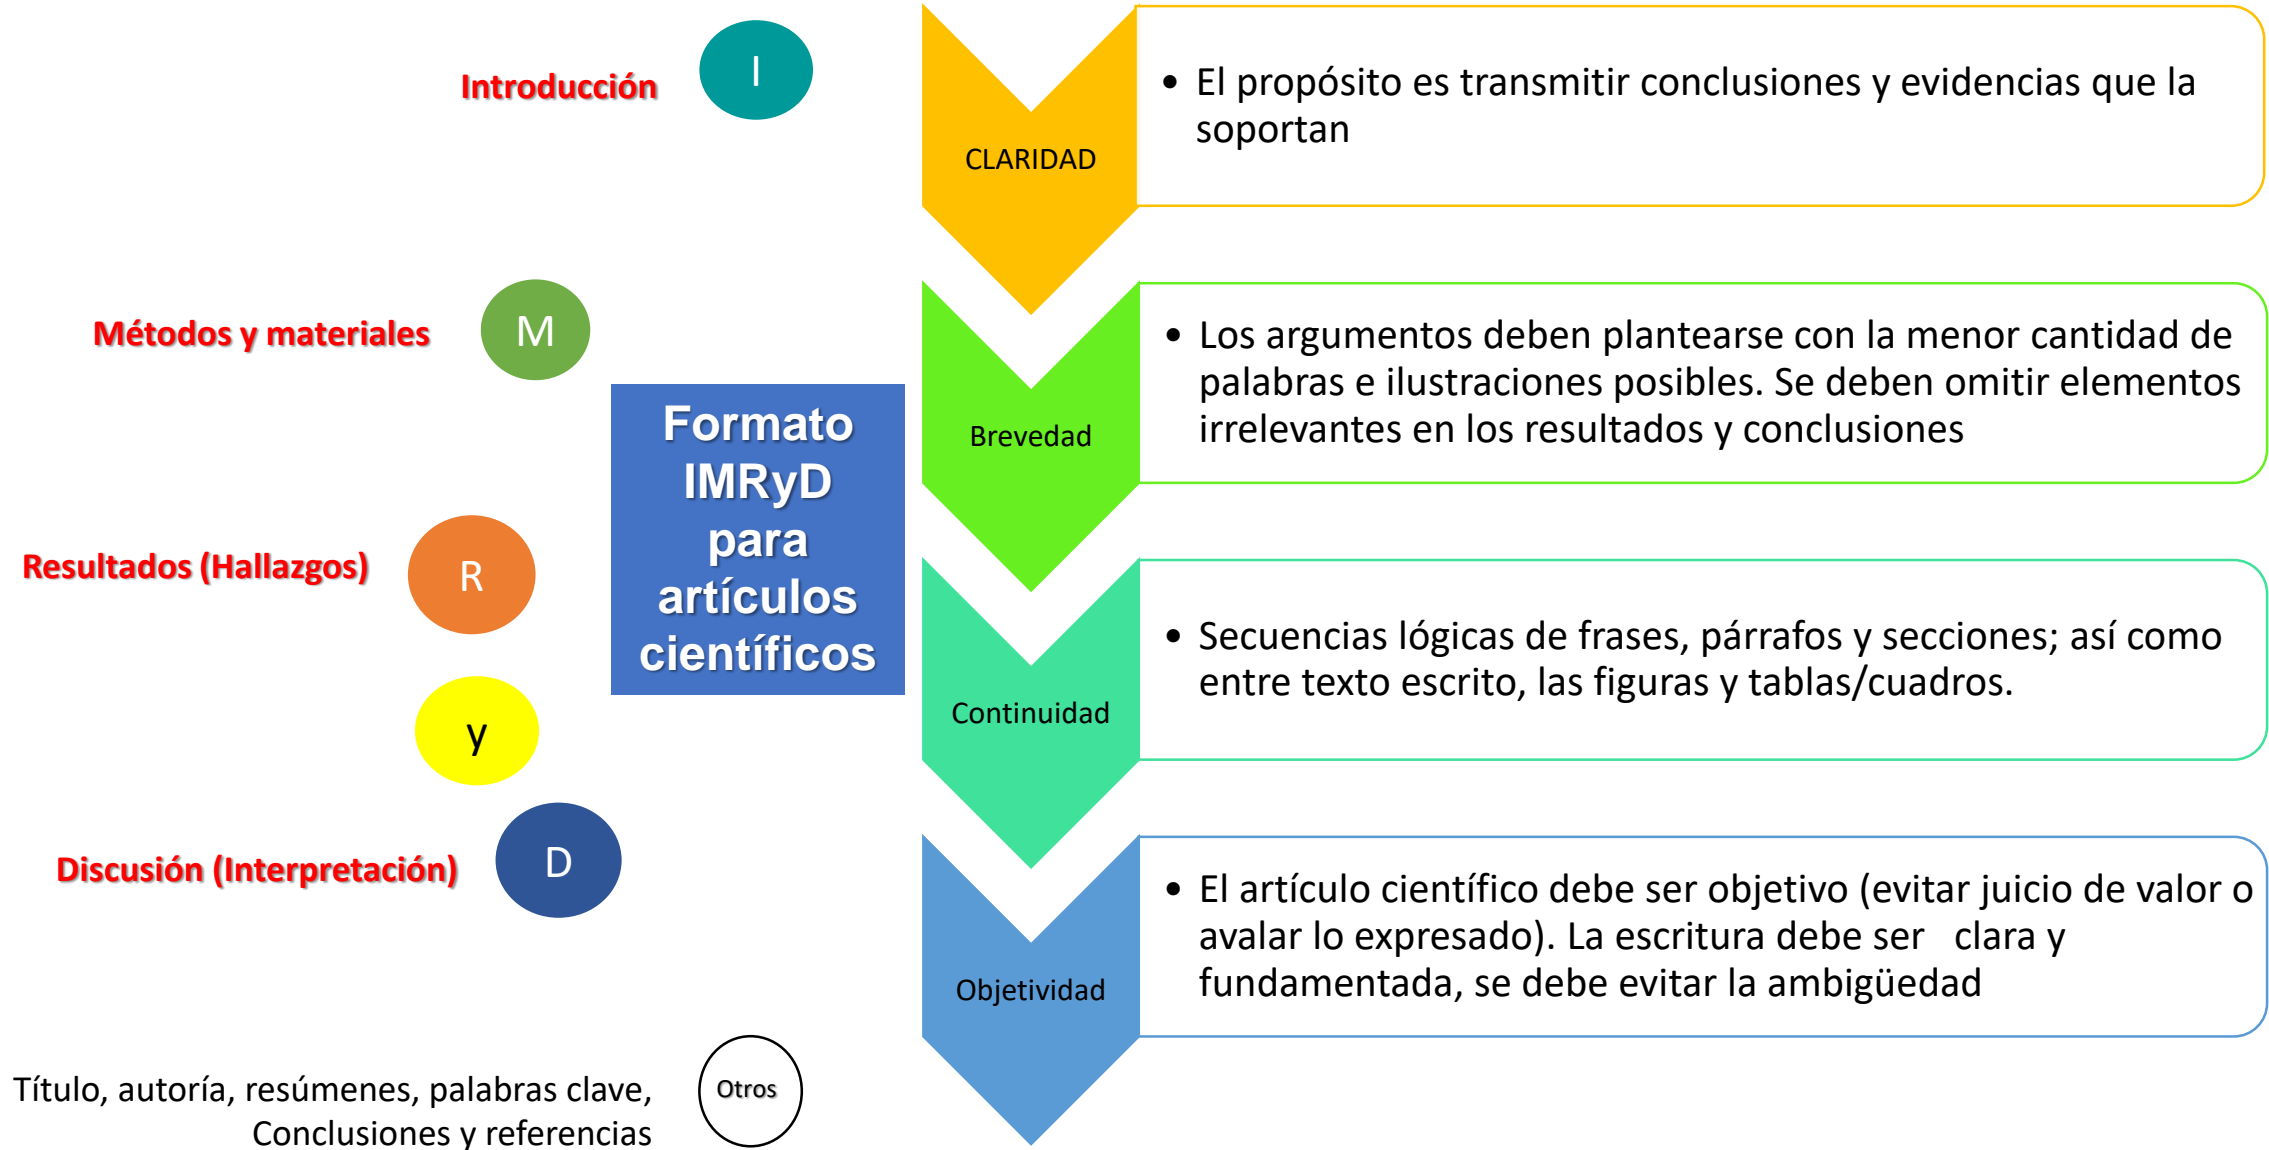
Introducción
I

Métodos y materiales
M

Resultados (Hallazgos)
R

y

Discusión (Interpretación)
D

Título, autoría, resúmenes, palabras clave, Conclusiones y referencias
Otros

Formato IMRyD para artículos científicos

CLARIDAD
• El propósito es transmitir conclusiones y evidencias que la soportan

Brevedad
• Los argumentos deben plantearse con la menor cantidad de palabras e ilustraciones posibles. Se deben omitir elementos irrelevantes en los resultados y conclusiones

Continuidad
• Secuencias lógicas de frases, párrafos y secciones; así como entre texto escrito, las figuras y tablas/cuadros.

Objetividad
• El artículo científico debe ser objetivo (evitar juicio de valor o avalar lo expresado). La escritura debe ser clara y fundamentada, se debe evitar la ambigüedad